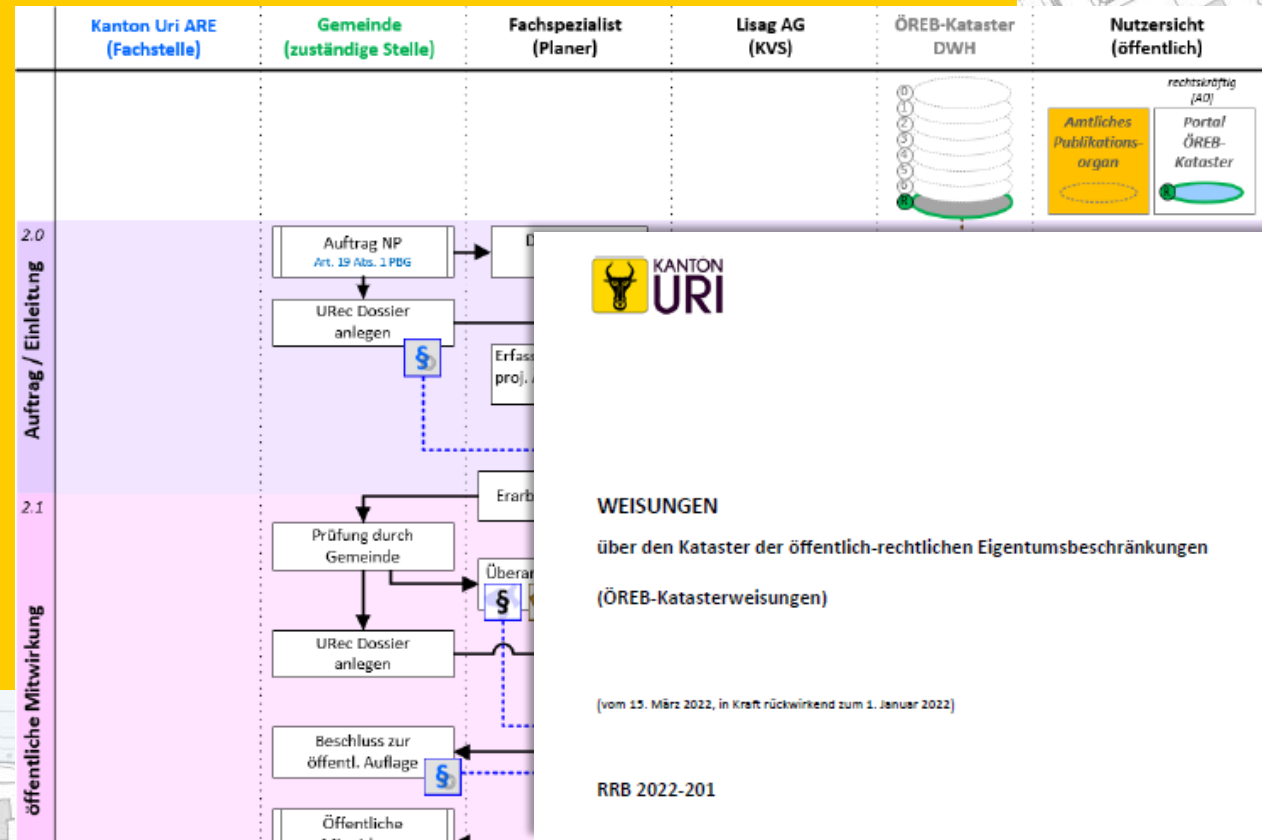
| | Kanton Uri ARE (Fachstelle) | Gemeinde (zuständige Stelle) | Fachspezialist (Planer) | Lisag AG (KVS) | ÖREB-Kataster DWH | Nutzersicht (öffentlich) |
|---|---|---|---|---|---|---|

rechtskräftig [AD]

Amtliches Publikationsorgan

Portal ÖREB-Kataster

2.0

Auftrag / Einleitung

Auftrag NP
Art. 19 Abs. 1 PBG

D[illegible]

URec Dossier anlegen

§

Erfass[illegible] proj. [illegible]

Erarb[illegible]

2.1

öffentliche Mitwirkung

Prüfung durch Gemeinde

Überar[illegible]

§

URec Dossier anlegen

Beschluss zur öffentl. Auflage

§

Öffentliche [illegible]

KANTON URI

WEISUNGEN

über den Kataster der öffentlich-rechtlichen Eigentumsbeschränkungen

(ÖREB-Katasterweisungen)

(vom 15. März 2022, in Kraft rückwirkend zum 1. Januar 2022)

RRB 2022-201